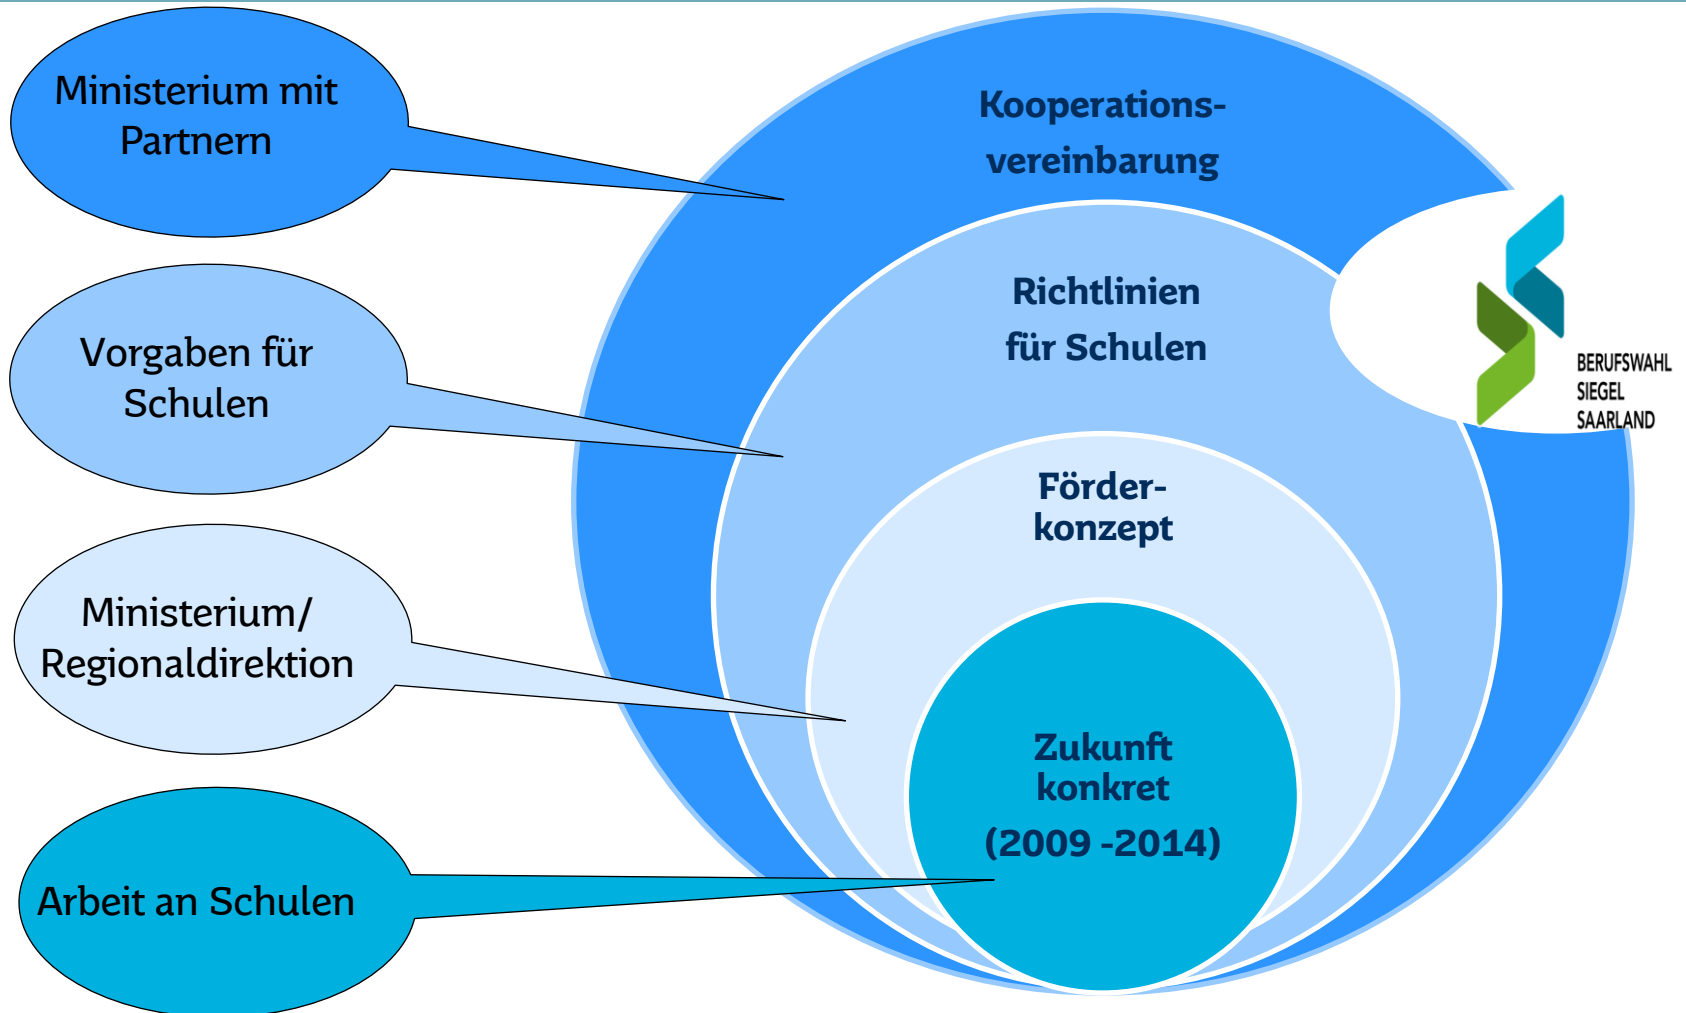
Ministerium mit Partnern

Vorgaben für Schulen

Ministerium/ Regionaldirektion

Arbeit an Schulen

Kooperations-vereinbarung

Richtlinien für Schulen

Förder-konzept

Zukunft konkret (2009 -2014)

BERUFSWAHL SIEGEL SAARLAND